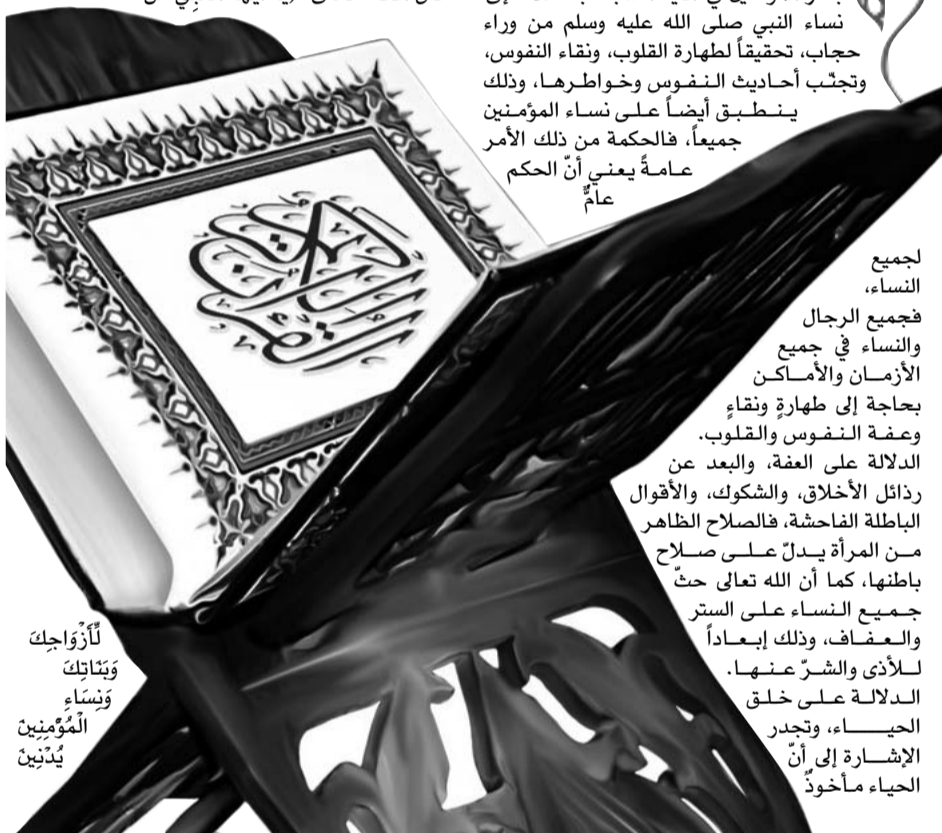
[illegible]
نساء النبي صلى الله عليه وسلم من وراء حجاب، تحقيقاً لطهارة القلوب، ونقاء النفوس، وتجنّب أحاديث النفوس وخواطرها، وذلك ينطبق أيضاً على نساء المؤمنين جميعاً، فالحكمة من ذلك الأمر عامةً يعني أنّ الحكم عامٌّ

لجميع النساء، فجميع الرجال والنساء في جميع الأزمان والأماكن بحاجة إلى طهارةٍ ونقاءٍ وعفة النفوس والقلوب.
الدلالة على العفة، والبعد عن رذائل الأخلاق، والشكوك، والأقوال الباطلة الفاحشة، فالصلاح الظاهر من المرأة يدلّ على صلاح باطنها، كما أن الله تعالى حثّ جميع النساء على الستر والعفاف، وذلك إبعاداً للأذى والشرّ عنها.
الدلالة على خلق الحياء، وتجدر الإشارة إلى أنّ الحياء مأخوذٌ

لِّأَزْوَاجِكَ وَبَنَاتِكَ وَنِسَاءِ الْمُؤْمِنِينَ يُدْنِينَ